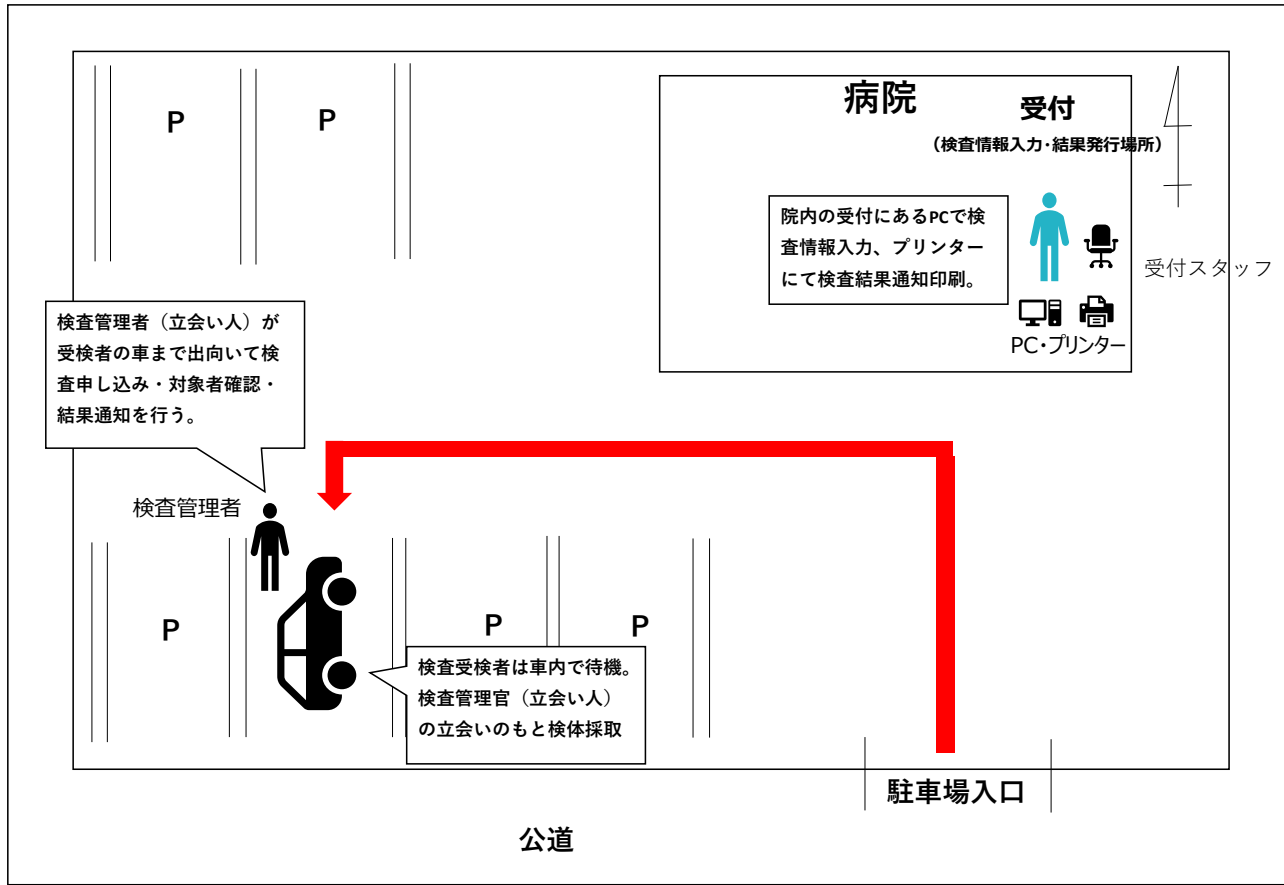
P

P

病院

受付

（検査情報入力・結果発行場所）

院内の受付にあるPCで検査情報入力、プリンターにて検査結果通知印刷。

受付スタッフ

PC・プリンター

検査管理者（立会い人）が受検者の車まで出向いて検査申し込み・対象者確認・結果通知を行う。

検査管理者

P

P

P

検査受検者は車内で待機。検査管理官（立会い人）の立会いのもと検体採取

駐車場入口

公道